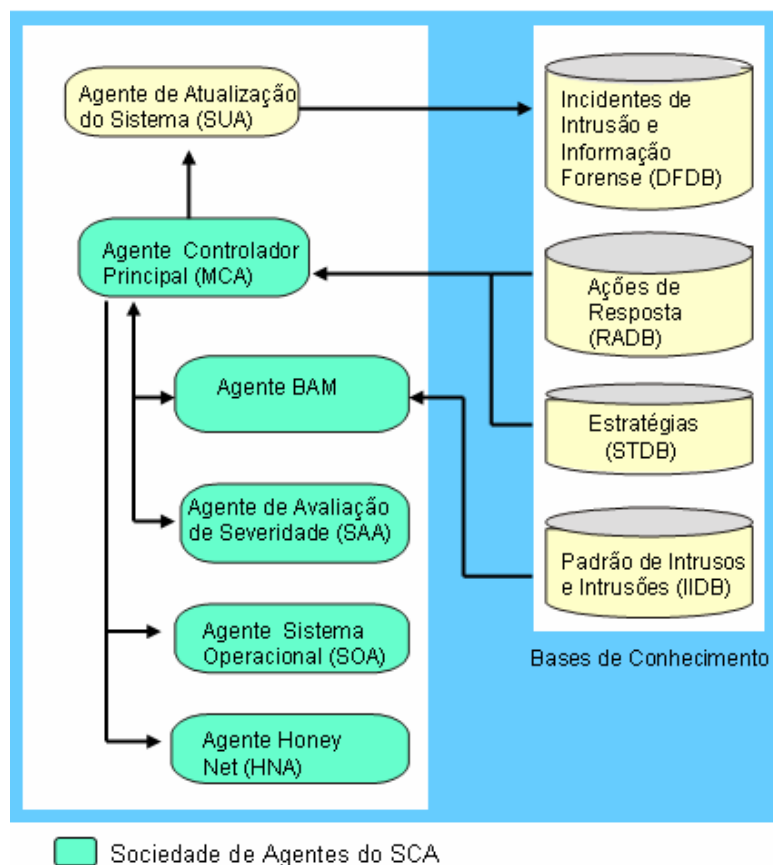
Agente de Atualização do Sistema (SUA)

Incidentes de Intrusão e Informação Forense (DFDB)

Agente Controlador Principal (MCA)

Ações de Resposta (RADB)

Agente BAM

Estratégias (STDB)

Agente de Avaliação de Severidade (SAA)

Padrão de Intrusos e Intrusões (IIDB)

Agente Sistema Operacional (SOA)

Bases de Conhecimento

Agente Honey Net (HNA)

Sociedade de Agentes do SCA